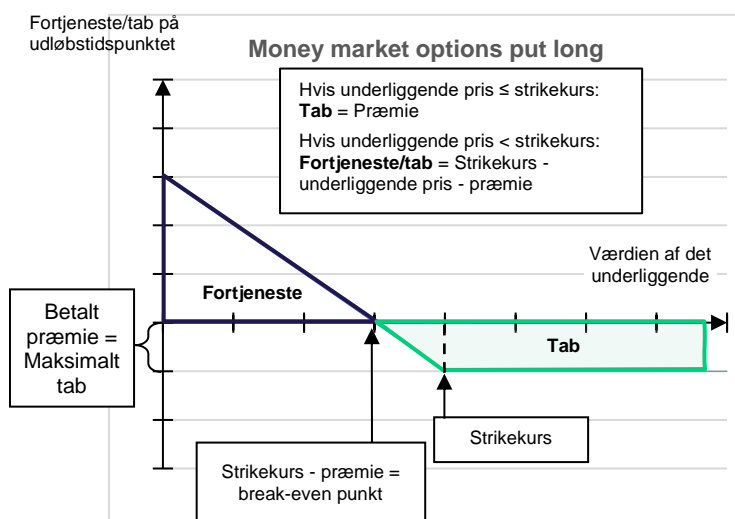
Fortjeneste/tab på udløbstidspunktet

Money market options put long

Hvis underliggende pris ≤ strikekurs:
**Tab** = Præmie

Hvis underliggende pris < strikekurs:
**Fortjeneste/tab** = Strikekurs - underliggende pris - præmie

Værdien af det underliggende

Betalt præmie = Maksimalt tab

Fortjeneste

Tab

Strikekurs

Strikekurs - præmie = break-even punkt